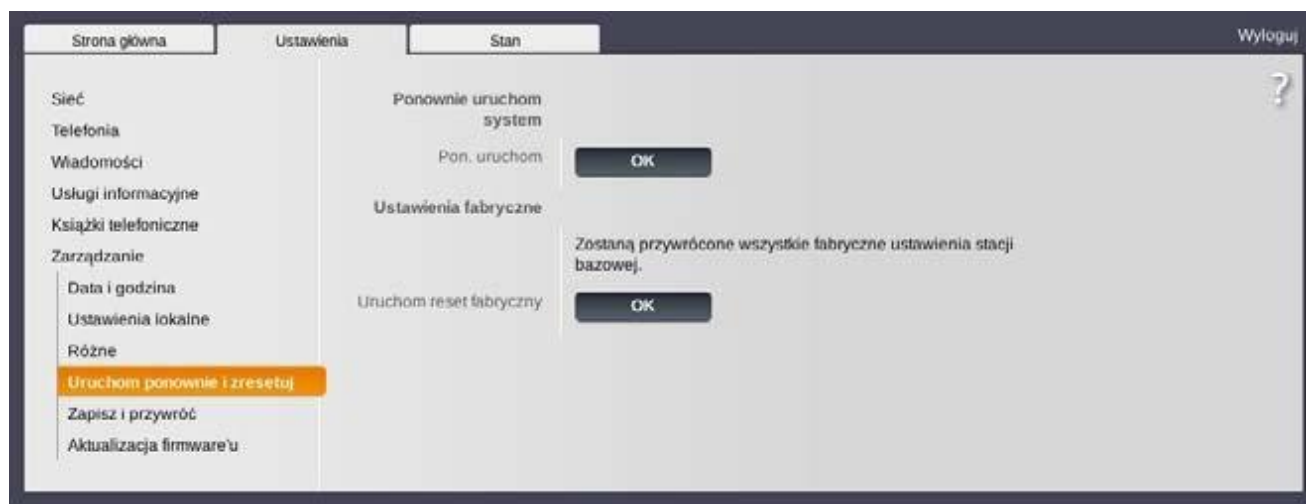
Strona główna | Ustawienia | Stan

Wyloguj

Sieć
Telefonia
Wiadomości
Usługi informacyjne
Książki telefoniczne
Zarządzanie
Data i godzina
Ustawienia lokalne
Różne
Uruchom ponownie i zresetuj
Zapisz i przywróć
Aktualizacja firmware'u

?

Ponownie uruchom system

Pon. uruchom
OK

Ustawienia fabryczne

Zostaną przywrócone wszystkie fabryczne ustawienia stacji bazowej.

Uruchom reset fabryczny
OK